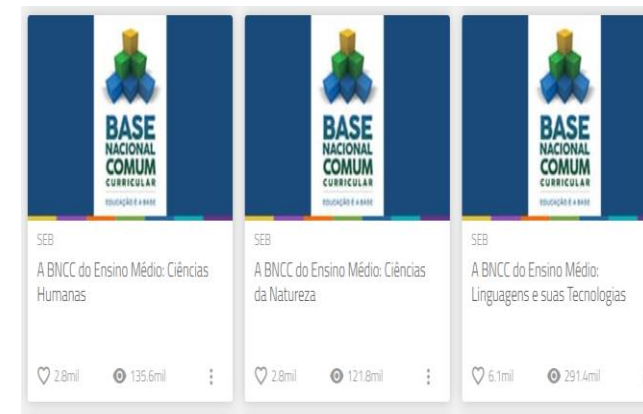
BASE
NACIONAL
COMUM
CURRICULAR
EDUCAÇÃO É A BASE

SEB

A BNCC do Ensino Médio: Ciências Humanas

2.8mil 135.6mil

BASE
NACIONAL
COMUM
CURRICULAR
EDUCAÇÃO É A BASE

SEB

A BNCC do Ensino Médio: Ciências da Natureza

2.8mil 121.8mil

BASE
NACIONAL
COMUM
CURRICULAR
EDUCAÇÃO É A BASE

SEB

A BNCC do Ensino Médio: Linguagens e suas Tecnologias

6.1mil 291.4mil